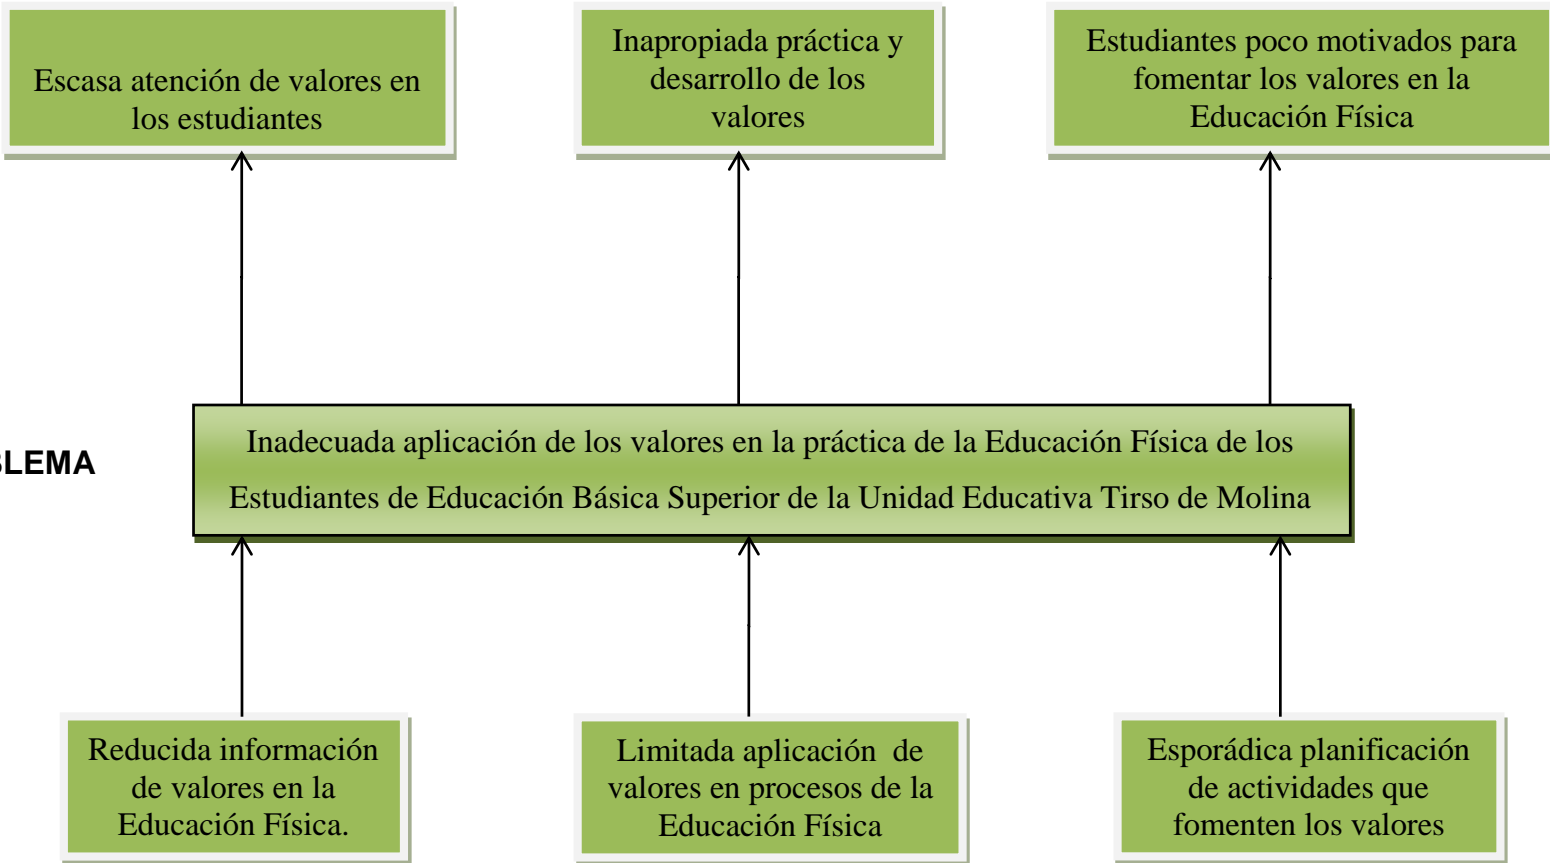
Escasa atención de valores en los estudiantes

Inapropiada práctica y desarrollo de los valores

Estudiantes poco motivados para fomentar los valores en la Educación Física

BLEMA

Inadecuada aplicación de los valores en la práctica de la Educación Física de los Estudiantes de Educación Básica Superior de la Unidad Educativa Tirso de Molina

Reducida información de valores en la Educación Física.

Limitada aplicación de valores en procesos de la Educación Física

Esporádica planificación de actividades que fomenten los valores